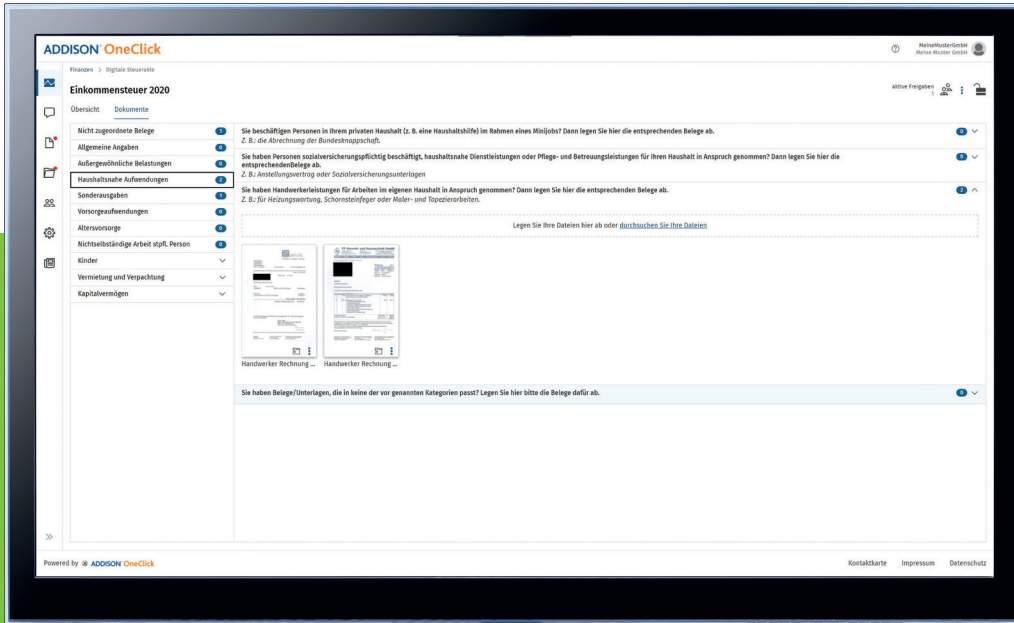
ADDISON OneClick

MeineMusterGmbH
Meine Muster GmbH

Finanzen > Digitale Steuerakte

Einkommensteuer 2020

aktive Freigaben 1

Übersicht Dokumente

Nicht zugeordnete Belege 1
Allgemeine Angaben 0
Außergewöhnliche Belastungen 0
Haushaltsnahe Aufwendungen 2
Sonderausgaben 1
Vorsorgeaufwendungen 0
Altersvorsorge 0
Nichtselbständige Arbeit stpfl. Person 0
Kinder
Vermietung und Verpachtung
Kapitalvermögen

Sie beschäftigen Personen in Ihrem privaten Haushalt (z. B. eine Haushaltshilfe) im Rahmen eines Minijobs? Dann legen Sie hier die entsprechenden Belege ab.
Z. B.: die Abrechnung der Bundesknappschaft.
0

Sie haben Personen sozialversicherungspflichtig beschäftigt, haushaltsnahe Dienstleistungen oder Pflege- und Betreuungsleistungen für Ihren Haushalt in Anspruch genommen? Dann legen Sie hier die entsprechendenBelege ab.
Z. B.: Anstellungsvertrag oder Sozialversicherungsunterlagen
0

Sie haben Handwerkerleistungen für Arbeiten im eigenen Haushalt in Anspruch genommen? Dann legen Sie hier die entsprechenden Belege ab.
Z. B.: für Heizungswartung, Schornsteinfeger oder Maler- und Tapezierarbeiten.
2

Legen Sie Ihre Dateien hier ab oder durchsuchen Sie Ihre Dateien

Handwerker Rechnung ... Handwerker Rechnung ...

Sie haben Belege/Unterlagen, die in keine der vor genannten Kategorien passt? Legen Sie hier bitte die Belege dafür ab.
0

Powered by ADDISON OneClick

Kontaktkarte Impressum Datenschutz